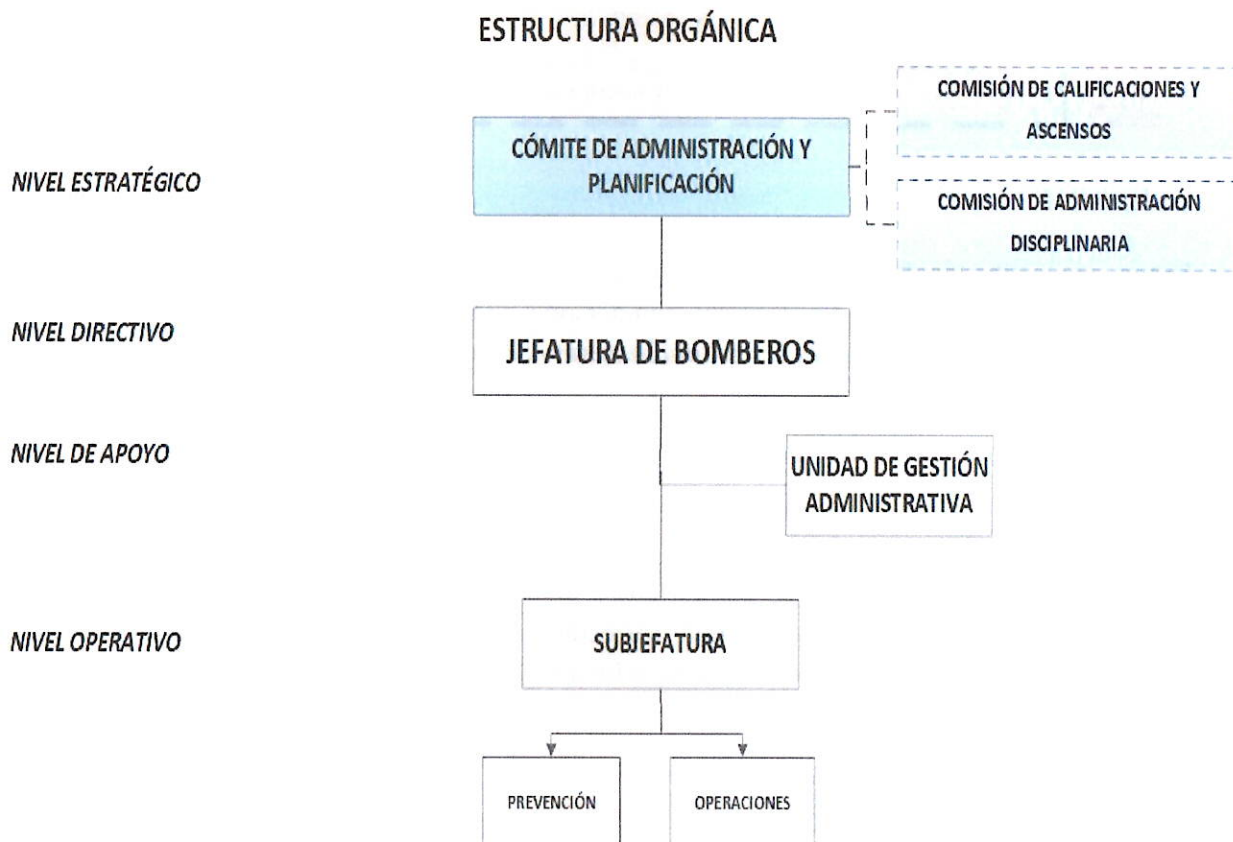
ESTRUCTURA ORGÁNICA

NIVEL ESTRATÉGICO

CÓMITE DE ADMINISTRACIÓN Y PLANIFICACIÓN

COMISIÓN DE CALIFICACIONES Y ASCENSOS

COMISIÓN DE ADMINISTRACIÓN DISCIPLINARIA

NIVEL DIRECTIVO

JEFATURA DE BOMBEROS

NIVEL DE APOYO

UNIDAD DE GESTIÓN ADMINISTRATIVA

NIVEL OPERATIVO

SUBJEFATURA

PREVENCIÓN

OPERACIONES